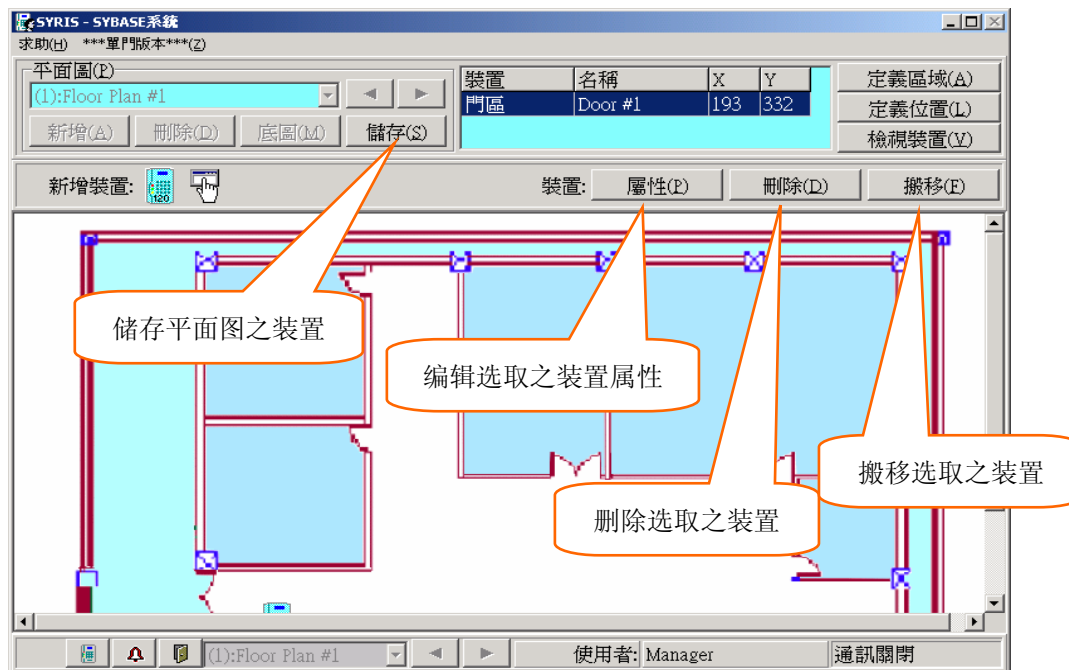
SYRIS - SYBASE系統

求助(H) ***單門版本***(Z)

平面圖(P)

(1):Floor Plan #1

新增(A) 刪除(D) 底圖(M) 儲存(S)

| 裝置 | 名稱 | X | Y |
|---|---|---|---|
| 門區 | Door #1 | 193 | 332 |

定義區域(A)
定義位置(L)
檢視裝置(V)

新增裝置:

裝置: 屬性(P) 刪除(D) 搬移(E)

储存平面图之装置

编辑选取之装置属性

删除选取之装置

搬移选取之装置

(1):Floor Plan #1

使用者: Manager

通訊關閉